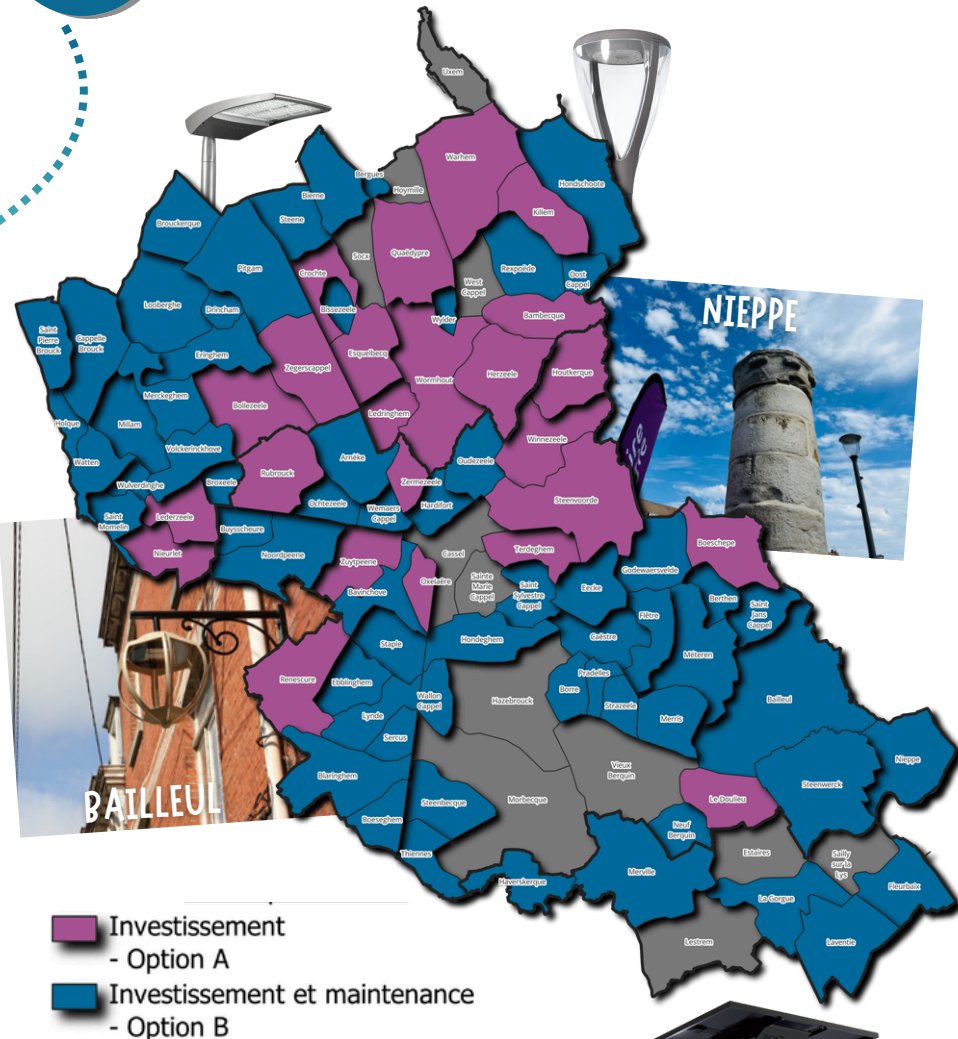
NIEPPE

BAILLEUL

Uxem
Warhem
Berguès
Hoymille
Bierne
Steene
Hondschoote
Killem
Brouckerque
Pitgam
Crochte
Socx
Quaëdypre
West Cappel
Rexpoëde
Oost Cappel
Looberghe
Drincham
Bissezeele
Wylder
Bambecque
Saint Pierre Brouck
Cappelle Brouck
Eringhem
Zegerscappel
Esquelbecq
Wormhout
Herzeele
Houtkerque
Merckeghem
Bollezeele
Ledringhem
Holque
Millam
Volckerinckhove
Winnezeele
Watten
Arnèke
Oudezeele
Wulverdinghe
Rubrouck
Zermezeele
Broxeele
Ochtezeele
Wemaers Cappel
Hardifort
Steenvoorde
Saint Momelin
Lederzeele
Buysscheure
Noordpeene
Boeschepe
Nieurlet
Zuytpeene
Cassel
Sainte Marie Cappel
Terdeghem
Godewaersvelde
Bavinchove
Oxelaëre
Saint Sylvestre Cappel
Eecke
Berthen
Flêtre
Saint Jans Cappel
Staple
Hondeghem
Caëstre
Renescure
Ebblinghem
Pradelles
Méteren
Wallon Cappel
Hazebrouck
Borre
Strazeele
Bailleul
Lynde
Merris
Sercus
Vieux Berquin
Blaringhem
Nieppe
Le Doulieu
Steenwerck
Steenbecque
Morbecque
Boeseghem
Neuf Berquin
Thiennes
Estaires
Sailly sur la Lys
Haverskerque
Merville
Fleurbaix
La Gorgue
Lestrem
Laventie

Investissement - Option A
Investissement et maintenance - Option B